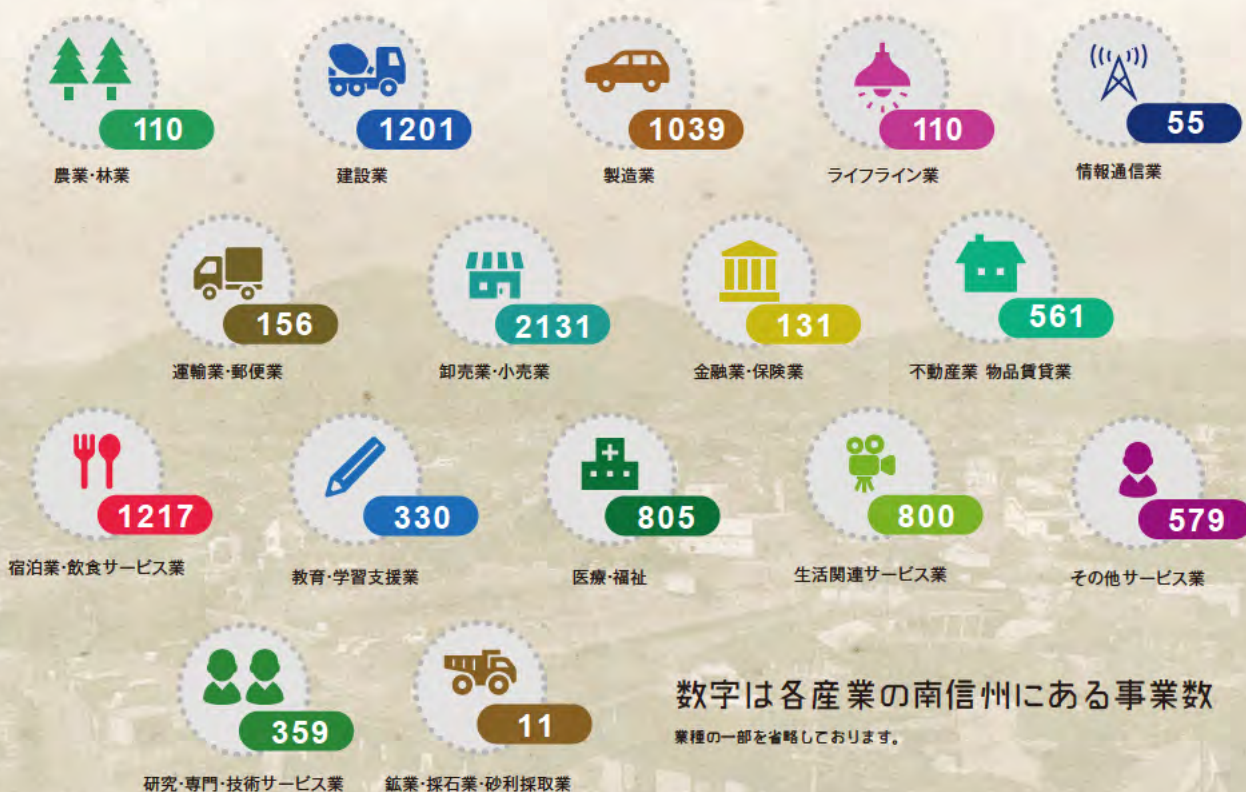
110
農業・林業

1201
建設業

1039
製造業

110
ライフライン業

55
情報通信業

156
運輸業・郵便業

2131
卸売業・小売業

131
金融業・保険業

561
不動産業 物品賃貸業

1217
宿泊業・飲食サービス業

330
教育・学習支援業

805
医療・福祉

800
生活関連サービス業

579
その他サービス業

359
研究・専門・技術サービス業

11
鉱業・採石業・砂利採取業

数字は各産業の南信州にある事業数

業種の一部を省略しております。